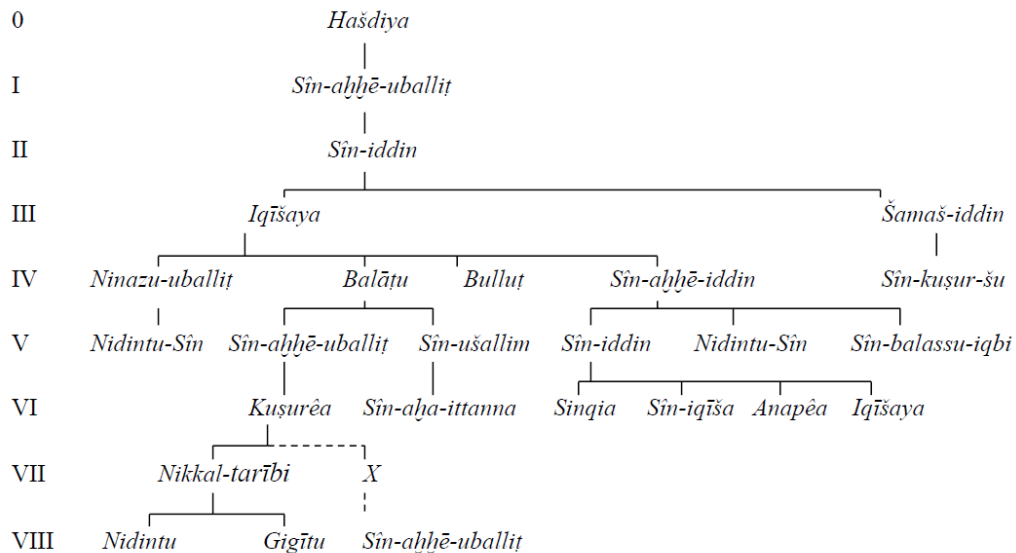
0 Hašdiya

I Sîn-aḫḫē-uballiṭ

II Sîn-iddin

III Iqīšaya Šamaš-iddin

IV Ninazu-uballiṭ Balāṭu Bulluṭ Sîn-aḫḫē-iddin Sîn-kuṣur-šu

V Nidintu-Sîn Sîn-aḫḫē-uballiṭ Sîn-ušallim Sîn-iddin Nidintu-Sîn Sîn-balassu-iqbi

VI Kuṣurêa Sîn-aḫa-ittanna Sinqia Sîn-iqīša Anapêa Iqīšaya

VII Nikkal-tarībi X

VIII Nidintu Gigītu Sîn-aḫḫē-uballiṭ